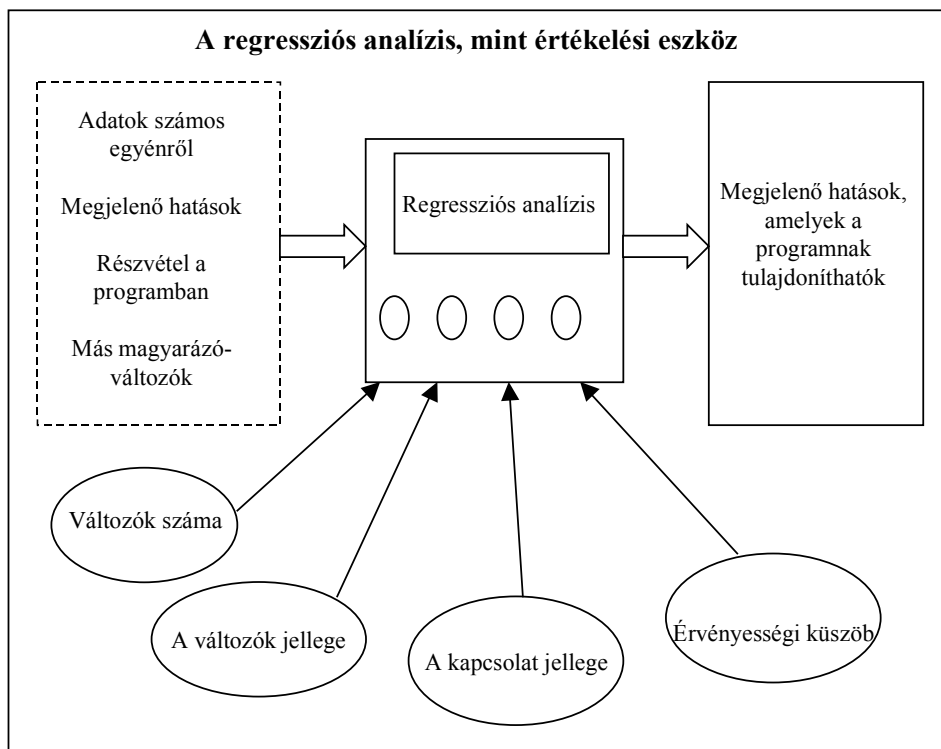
A regressziós analízis, mint értékelési eszköz

Adatok számos egyénről

Megjelenő hatások

Részvétel a programban

Más magyarázó-változók

Regressziós analízis

Megjelenő hatások, amelyek a programnak tulajdoníthatók

Változók száma

A változók jellege

A kapcsolat jellege

Érvényességi küszöb